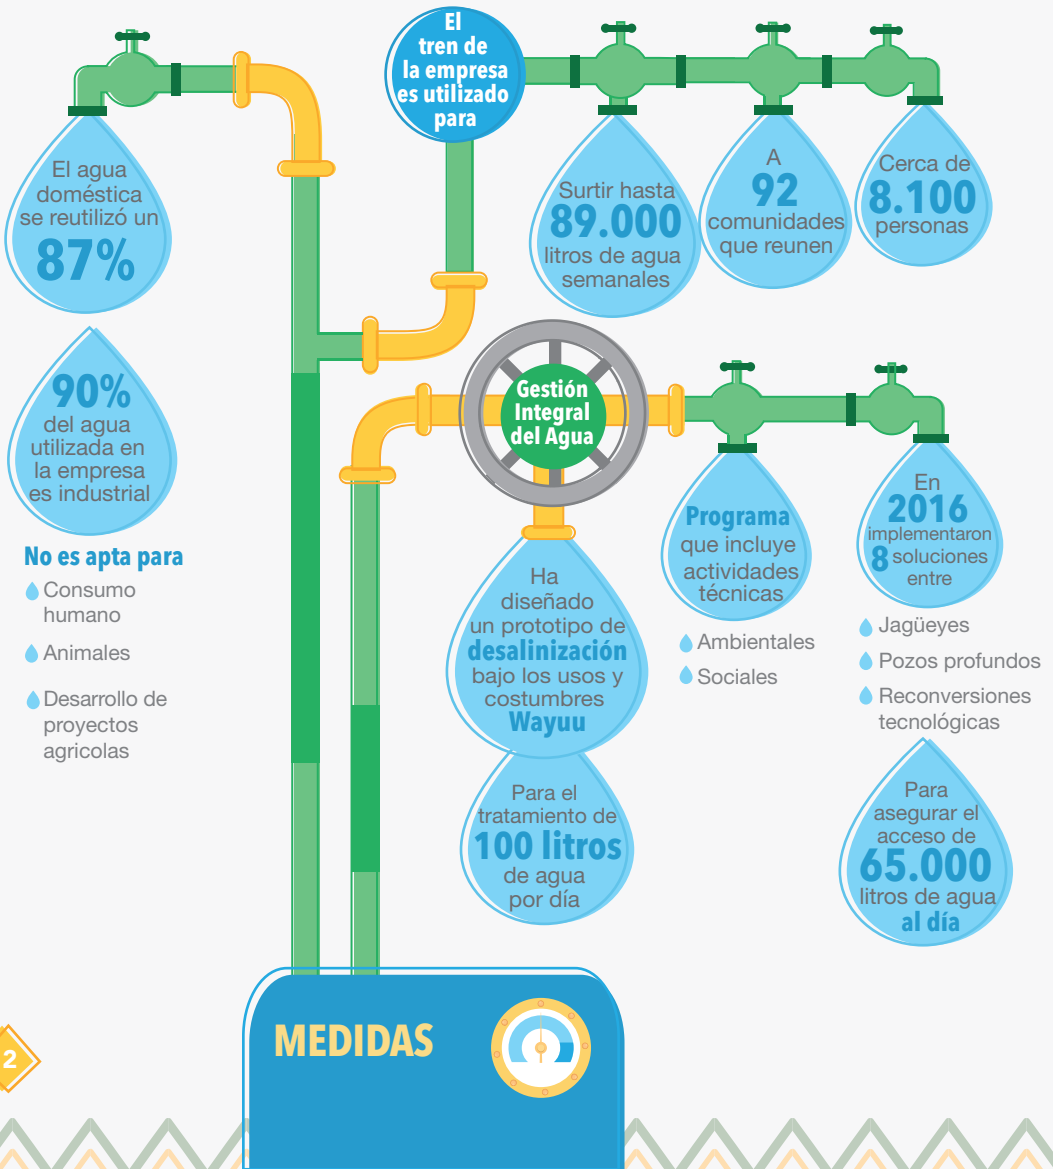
El agua doméstica se reutilizó un 87%

90% del agua utilizada en la empresa es industrial

No es apta para
Consumo humano
Animales
Desarrollo de proyectos agricolas

El tren de la empresa es utilizado para

Surtir hasta 89.000 litros de agua semanales

A 92 comunidades que reunen

Cerca de 8.100 personas

Gestión Integral del Agua

Ha diseñado un prototipo de desalinización bajo los usos y costumbres Wayuu

Para el tratamiento de 100 litros de agua por día

Programa que incluye actividades técnicas
Ambientales
Sociales

En 2016 implementaron 8 soluciones entre
Jagüeyes
Pozos profundos
Reconversiones tecnológicas

Para asegurar el acceso de 65.000 litros de agua al día

MEDIDAS

2